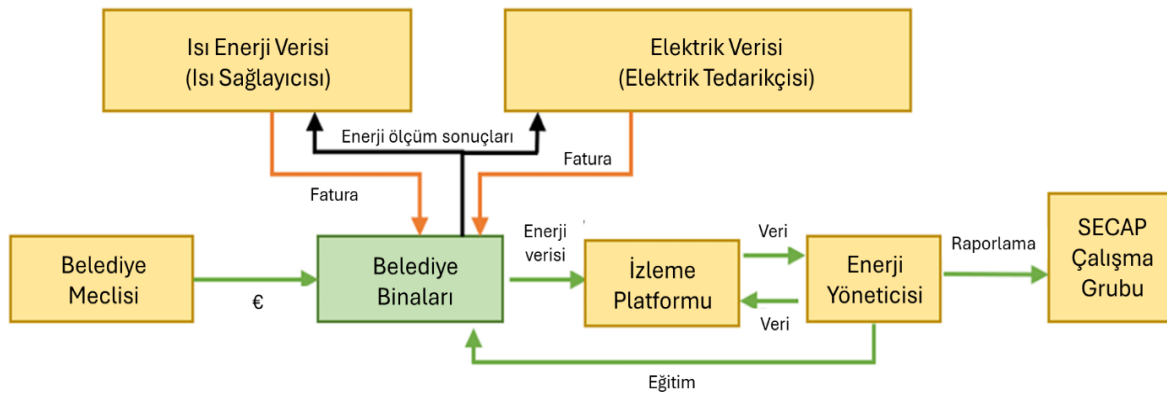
Isı Enerji Verisi
(Isı Sağlayıcısı)

Elektrik Verisi
(Elektrik Tedarikçisi)

Enerji ölçüm sonuçları

Fatura

Fatura

Belediye Meclisi

€

Belediye Binaları

Enerji verisi

İzleme Platformu

Veri

Veri

Enerji Yöneticisi

Raporlama

SECAP Çalışma Grubu

Eğitim